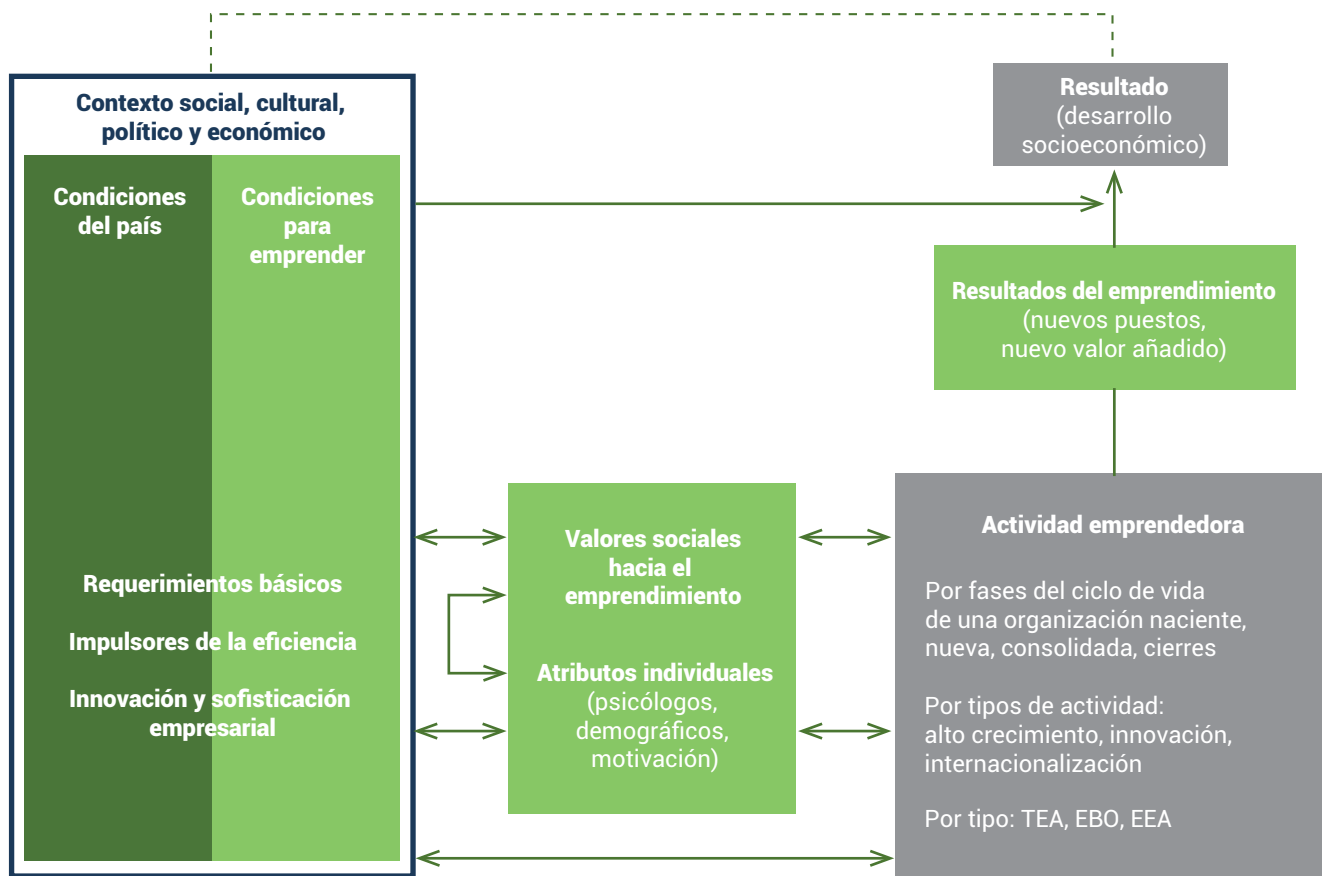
Contexto social, cultural, político y económico

Condiciones del país

Condiciones para emprender

Requerimientos básicos

Impulsores de la eficiencia

Innovación y sofisticación empresarial

Resultado
(desarrollo socioeconómico)

Resultados del emprendimiento
(nuevos puestos, nuevo valor añadido)

Valores sociales hacia el emprendimiento

Atributos individuales
(psicólogos, demográficos, motivación)

Actividad emprendedora

Por fases del ciclo de vida de una organización naciente, nueva, consolidada, cierres

Por tipos de actividad: alto crecimiento, innovación, internacionalización

Por tipo: TEA, EBO, EEA